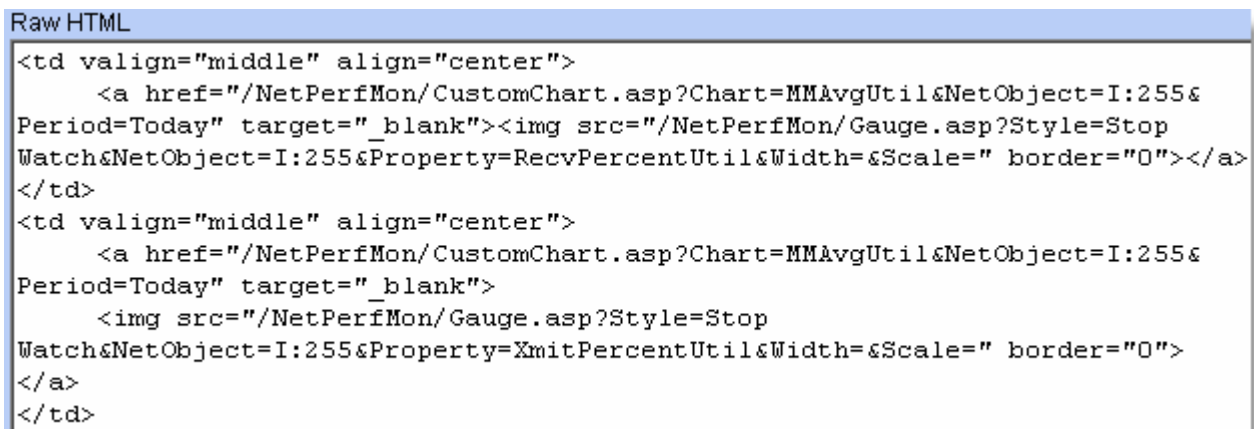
Raw HTML
<td valign="middle" align="center">
<a href="/NetPerfMon/CustomChart.asp?Chart=MMAvgUtil&NetObject=I:255&Period=Today" target="_blank"><img src="/NetPerfMon/Gauge.asp?Style=Stop Watch&NetObject=I:255&Property=RecvPercentUtil&Width=&Scale=" border="0"></a>
</td>
<td valign="middle" align="center">
<a href="/NetPerfMon/CustomChart.asp?Chart=MMAvgUtil&NetObject=I:255&Period=Today" target="_blank">
<img src="/NetPerfMon/Gauge.asp?Style=Stop Watch&NetObject=I:255&Property=XmitPercentUtil&Width=&Scale=" border="0">
</a>
</td>